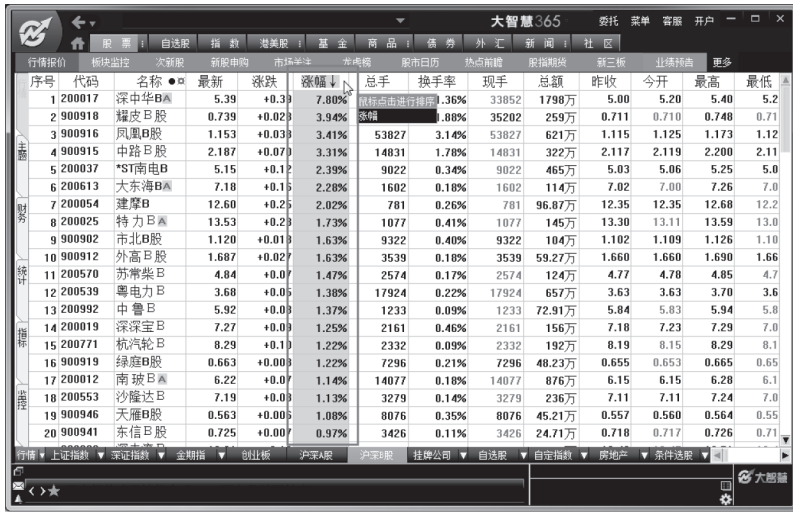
大智慧365 委托 菜单 客服 开户

股票 自选股 指数 港股 基金 商品 债券 外汇 新闻 社区

行情报价 板块监控 次新股 新股申购 市场关注 龙虎榜 股市日历 热点前瞻 股指期货 新三板 业绩预告 更多

| 序号 | 代码 | 名称 | 最新 | 涨跌 | 涨幅↓ | 总手 | 换手率 | 现手 | 总额 | 昨收 | 今开 | 最高 | 最低 |
|---|---|---|---|---|---|---|---|---|---|---|---|---|---|
| 1 | 200017 | 深中华B | 5.39 | +0.3 | 7.80% | 鼠标点击进行排序 | 1.36% | 33852 | 1798万 | 5.00 | 5.20 | 5.40 | 5.2 |
| 2 | 900918 | 耀皮B股 | 0.739 | +0.02 | 3.94% | 涨幅 | 1.88% | 35202 | 259万 | 0.711 | 0.710 | 0.748 | 0.71 |
| 3 | 900916 | 凤凰B股 | 1.153 | +0.03 | 3.41% | 53827 | 3.14% | 53827 | 621万 | 1.115 | 1.125 | 1.173 | 1.12 |
| 4 | 900915 | 中路B股 | 2.187 | +0.07 | 3.31% | 14831 | 1.78% | 14831 | 322万 | 2.117 | 2.119 | 2.200 | 2.11 |
| 5 | 200037 | *ST南电B | 5.15 | +0.1 | 2.39% | 9022 | 0.34% | 9022 | 465万 | 5.03 | 5.06 | 5.25 | 5.0 |
| 6 | 200613 | 大东海B | 7.18 | +0.1 | 2.28% | 1602 | 0.18% | 1602 | 114万 | 7.02 | 7.00 | 7.26 | 7.0 |
| 7 | 200054 | 建摩B | 12.60 | +0.2 | 2.02% | 781 | 0.26% | 781 | 96.87万 | 12.35 | 12.35 | 12.68 | 12.2 |
| 8 | 200025 | 特力B | 13.53 | +0.2 | 1.73% | 1077 | 0.41% | 1077 | 145万 | 13.30 | 13.11 | 13.59 | 13.0 |
| 9 | 900902 | 市北B股 | 1.120 | +0.01 | 1.63% | 9322 | 0.40% | 9322 | 104万 | 1.102 | 1.109 | 1.126 | 1.10 |
| 10 | 900912 | 外高B股 | 1.687 | +0.02 | 1.63% | 3539 | 0.18% | 3539 | 59.27万 | 1.660 | 1.660 | 1.690 | 1.66 |
| 11 | 200570 | 苏常柴B | 4.84 | +0.0 | 1.47% | 2574 | 0.17% | 2574 | 124万 | 4.77 | 4.78 | 4.85 | 4.7 |
| 12 | 200539 | 粤电力B | 3.68 | +0.0 | 1.38% | 17924 | 0.22% | 17924 | 657万 | 3.63 | 3.63 | 3.70 | 3.6 |
| 13 | 200992 | 中鲁B | 5.92 | +0.0 | 1.37% | 1233 | 0.09% | 1233 | 72.91万 | 5.84 | 5.83 | 5.94 | 5.8 |
| 14 | 200019 | 深深宝B | 7.27 | +0.0 | 1.25% | 2161 | 0.46% | 2161 | 156万 | 7.18 | 7.23 | 7.29 | 7.0 |
| 15 | 200771 | 杭汽轮B | 8.29 | +0.1 | 1.22% | 2332 | 0.09% | 2332 | 192万 | 8.19 | 8.15 | 8.29 | 8.1 |
| 16 | 900919 | 绿庭B股 | 0.663 | +0.00 | 1.22% | 7296 | 0.21% | 7296 | 48.23万 | 0.655 | 0.653 | 0.665 | 0.65 |
| 17 | 200012 | 南玻B | 6.22 | +0.0 | 1.14% | 14077 | 0.18% | 14077 | 876万 | 6.15 | 6.15 | 6.28 | 6.1 |
| 18 | 200553 | 沙隆达B | 7.19 | +0.0 | 1.13% | 3279 | 0.14% | 3279 | 236万 | 7.11 | 7.11 | 7.24 | 7.0 |
| 19 | 900946 | 天雁B股 | 0.563 | +0.00 | 1.08% | 8076 | 0.35% | 8076 | 45.21万 | 0.557 | 0.560 | 0.564 | 0.55 |
| 20 | 900941 | 东信B股 | 0.725 | +0.00 | 0.97% | 3426 | 0.11% | 3426 | 24.71万 | 0.718 | 0.717 | 0.726 | 0.71 |

主题 财务 统计 指标 监控

行情 上证指数 深证指数 金融指 创业板 沪深A股 沪深B股 挂牌公司 自选股 自定指数 房地产 条件选股

大智慧